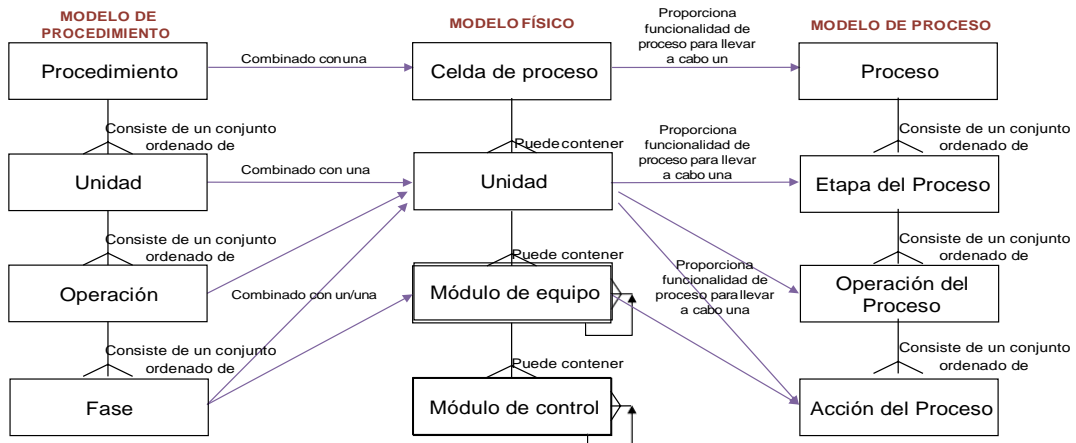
MODELO DE PROCEDIMIENTO

MODELO FÍSICO

MODELO DE PROCESO

Procedimiento

Combinado conuna

Celda de proceso

Proporciona funcionalidad de proceso para llevar a cabo un

Proceso

Consiste de un conjunto ordenado de

Puede contener

Proporciona funcionalidad de proceso para llevar a cabo una

Consiste de un conjunto ordenado de

Unidad

Combinado con una

Unidad

Etapa del Proceso

Consiste de un conjunto ordenado de

Puede contener

Proporciona funcionalidad de proceso para llevar a cabo una

Consiste de un conjunto ordenado de

Operación

Combinado con un/una

Módulo de equipo

Operación del Proceso

Consiste de un conjunto ordenado de

Puede contener

Consiste de un conjunto ordenado de

Fase

Módulo de control

Acción del Proceso